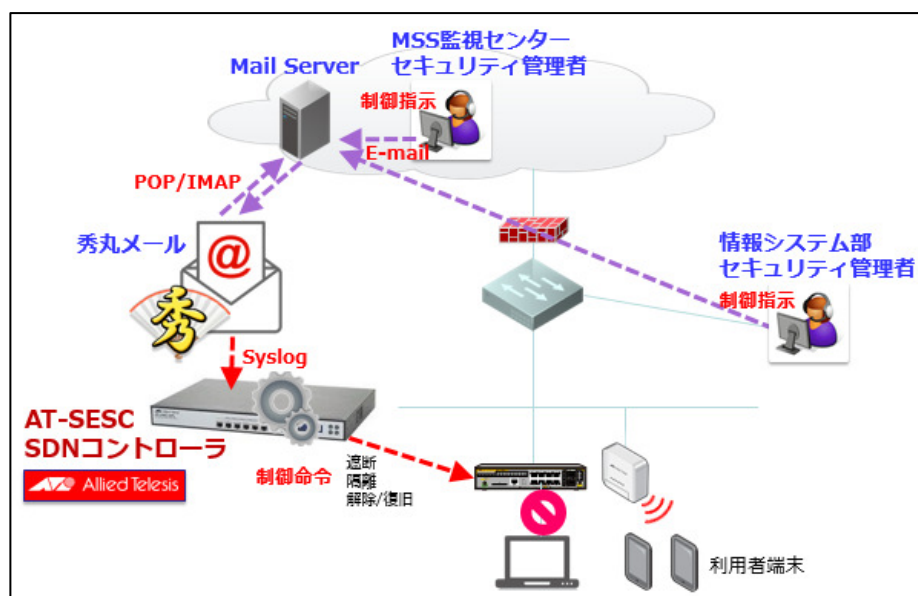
MSS監視センター
セキュリティ管理者

Mail Server

制御指示

E-mail

POP/IMAP

秀丸メール

@

秀

情報システム部
セキュリティ管理者

制御指示

Syslog

AT-SESC
SDNコントローラ

Allied Telesis

制御命令

遮断
隔離
解除/復旧

利用者端末